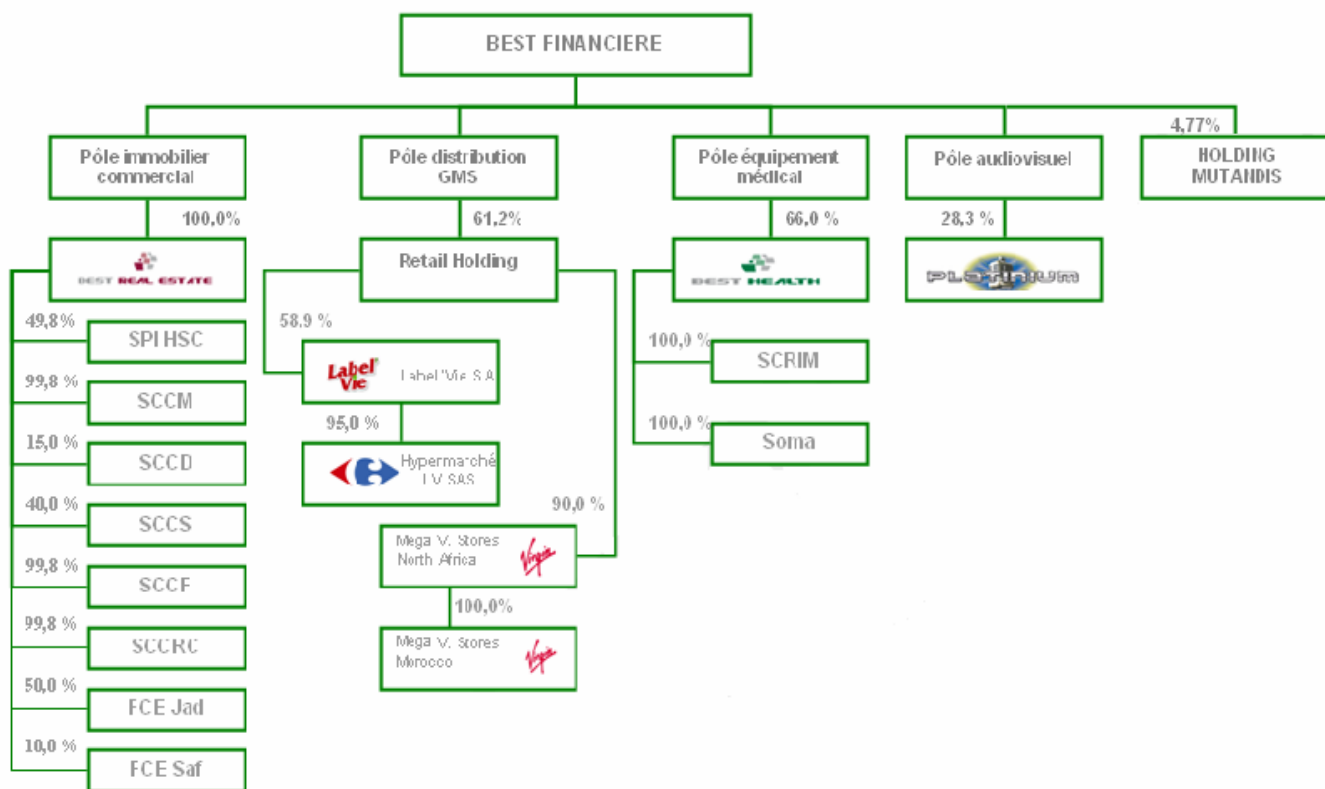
BEST FINANCIERE

Pôle immobilier commercial

100,0%

BEST REAL ESTATE

49,8% SPI HSC

99,8 % SCCM

15,0 % SCCD

40,0 % SCCS

99,8 % SCCF

99,8 % SCCRC

50,0 % FCE Jad

10,0 % FCE Saf

Pôle distribution GMS

61,2%

Retail Holding

58.9 %

Label Vie Label'Vie S.A

95,0 %

Hypermarché LV SAS

90,0 %

Mega V. Stores North Africa Virgin

100,0%

Mega V. Stores Morocco Virgin

Pôle équipement médical

66,0 %

BEST HEALTH

100,0 % SCRIM

100,0 % Soma

Pôle audiovisuel

28,3 %

PLATINUM

4,77%

HOLDING MUTANDIS